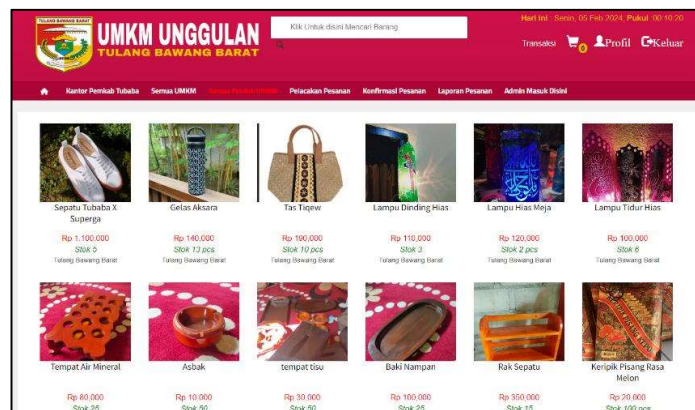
TULANG BAWANG BARAT

UMKM UNGGULAN
TULANG BAWANG BARAT

Klik Untuk disini Mencari Barang

Hari Ini : Senin, 05 Feb 2024, Pukul : 00:10:20

Transaksi 0 Profil Keluar

Kantor Pemkab Tubaba   Semua UMKM   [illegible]   Pelacakan Pesanan   Konfirmasi Pesanan   Laporan Pesanan   Admin Masuk Disini

Sepatu Tubaba X Superga
Rp 1.100.000
Stok 6
Tulang Bawang Barat

Gelas Aksara
Rp 140.000
Stok 13 pcs
Tulang Bawang Barat

Tas Tiqew
Rp 190.000
Stok 10 pcs
Tulang Bawang Barat

Lampu Dinding Hias
Rp 110.000
Stok 3
Tulang Bawang Barat

Lampu Hias Meja
Rp 120.000
Stok 2 pcs
Tulang Bawang Barat

Lampu Tidur Hias
Rp 100.000
Stok 6
Tulang Bawang Barat

Tempat Air Mineral
Rp 80.000
Stok 25

Asbak
Rp 10.000
Stok 50

tempat tisu
Rp 30.000
Stok 50

Baki Nampan
Rp 100.000
Stok 25

Rak Sepatu
Rp 350.000
Stok 15

Keripik Pisang Rasa Melon
Rp 20.000
Stok 100 pcs